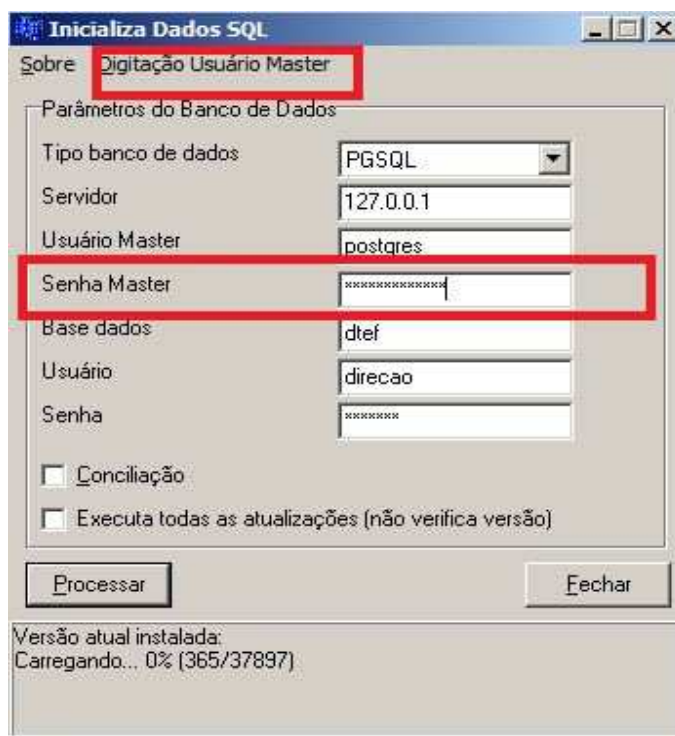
Inicializa Dados SQL

Sobre Digitação Usuário Master

Parâmetros do Banco de Dados

Tipo banco de dados PGSQL

Servidor 127.0.0.1

Usuário Master postgres

Senha Master *************

Base dados dtef

Usuário direcao

Senha *******

Conciliação

Executa todas as atualizações (não verifica versão)

Processar

Fechar

Versão atual instalada:
Carregando... 0% (365/37897)